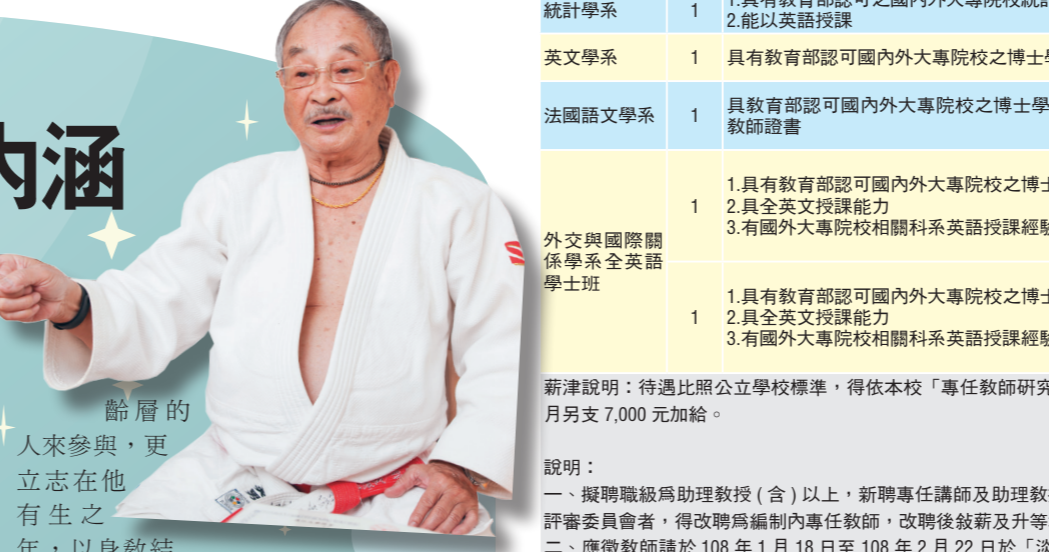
內涵

齡層的人來參與，更立志在他有生之年，以身教結

| 統計學系 | 1 | 1.具有教育部認可之國內外大專院校統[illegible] 2.能以英語授課 |
|---|---|---|
| 英文學系 | 1 | 具有教育部認可國內外大專院校之博士學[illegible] |
| 法國語文學系 | 1 | 具教育部認可國內外大專院校之博士學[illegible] 教師證書 |
| 外交與國際關係學系全英語學士班 | 1 | 1.具有教育部認可國內外大專院校之博士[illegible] 2.具全英文授課能力 3.有國外大專院校相關科系英語授課經驗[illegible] |
| | 1 | 1.具有教育部認可國內外大專院校之博士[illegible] 2.具全英文授課能力 3.有國外大專院校相關科系英語授課經驗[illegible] |

薪津說明：待遇比照公立學校標準，得依本校「專任教師研究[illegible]月另支 7,000 元加給。

說明：
一、擬聘職級為助理教授（含）以上，新聘專任講師及助理教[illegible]評審委員會者，得改聘為編制內專任教師，改聘後敘薪及升等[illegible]
二、應徵教師請於 108 年 1 月 18 日至 108 年 2 月 22 日於「淡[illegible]